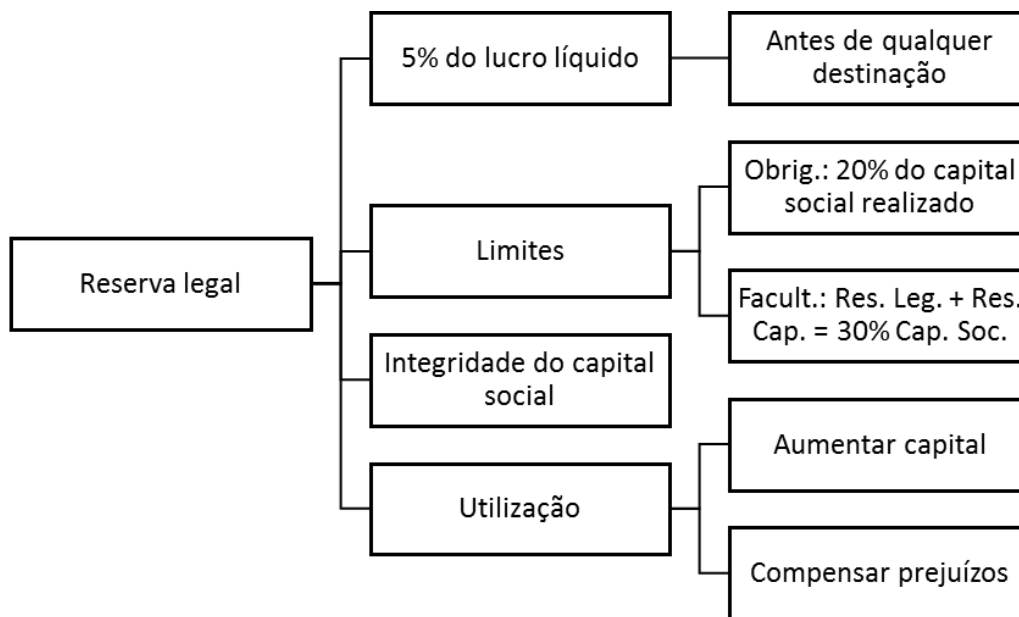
Reserva legal

5% do lucro líquido

Antes de qualquer destinação

Limites

Obrig.: 20% do capital social realizado

Facult.: Res. Leg. + Res. Cap. = 30% Cap. Soc.

Integridade do capital social

Utilização

Aumentar capital

Compensar prejuízos